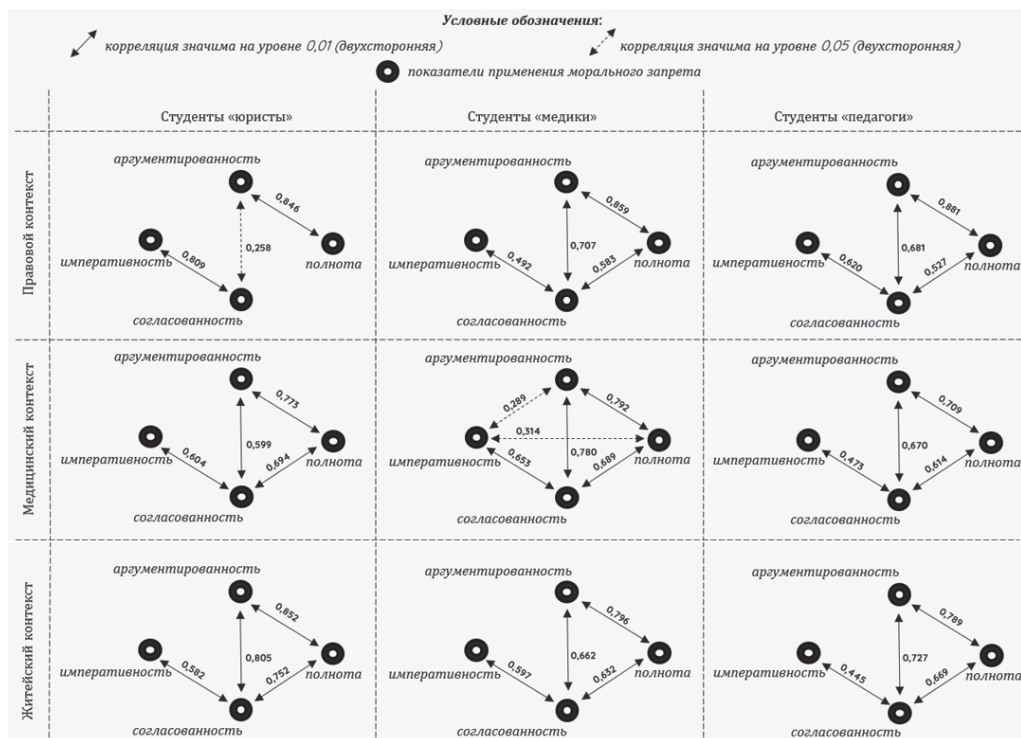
Условные обозначения:

корреляция значима на уровне 0,01 (двухсторонняя)

корреляция значима на уровне 0,05 (двухсторонняя)

показатели применения морального запрета

Студенты «юристы»

Студенты «медики»

Студенты «педагоги»

Правовой контекст

аргументированность
0,846
0,258
императивность
0,809
полнота
согласованность

аргументированность
0,859
0,707
императивность
0,492
0,583
полнота
согласованность

аргументированность
0,881
0,681
императивность
0,620
0,527
полнота
согласованность

Медицинский контекст

аргументированность
0,773
0,599
императивность
0,604
0,694
полнота
согласованность

аргументированность
0,289
0,792
0,314
императивность
0,653
0,780
0,689
полнота
согласованность

аргументированность
0,709
0,670
императивность
0,473
0,614
полнота
согласованность

Житейский контекст

аргументированность
0,852
0,805
императивность
0,582
0,752
полнота
согласованность

аргументированность
0,796
0,662
императивность
0,597
0,632
полнота
согласованность

аргументированность
0,789
0,727
императивность
0,445
0,669
полнота
согласованность